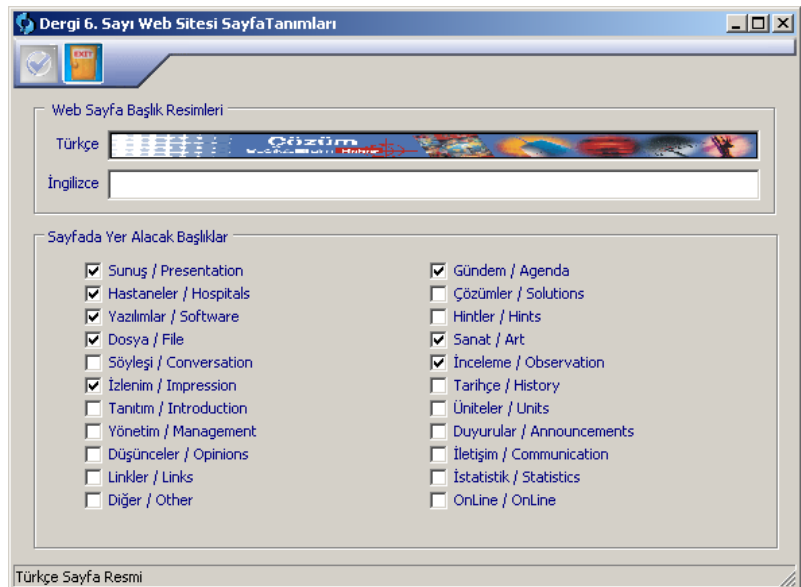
Dergi 6. Sayı Web Sitesi SayfaTanımları

EXIT

Web Sayfa Başlık Resimleri

Türkçe

Çözüm

İngilizce

Sayfada Yer Alacak Başlıklar

Sunuş / Presentation
Hastaneler / Hospitals
Yazılımlar / Software
Dosya / File
Söyleşi / Conversation
İzlenim / Impression
Tanıtım / Introduction
Yönetim / Management
Düşünceler / Opinions
Linkler / Links
Diğer / Other

Gündem / Agenda
Çözümler / Solutions
Hintler / Hints
Sanat / Art
İnceleme / Observation
Tarihçe / History
Üniteler / Units
Duyurular / Announcements
İletişim / Communication
İstatistik / Statistics
OnLine / OnLine

Türkçe Sayfa Resmi